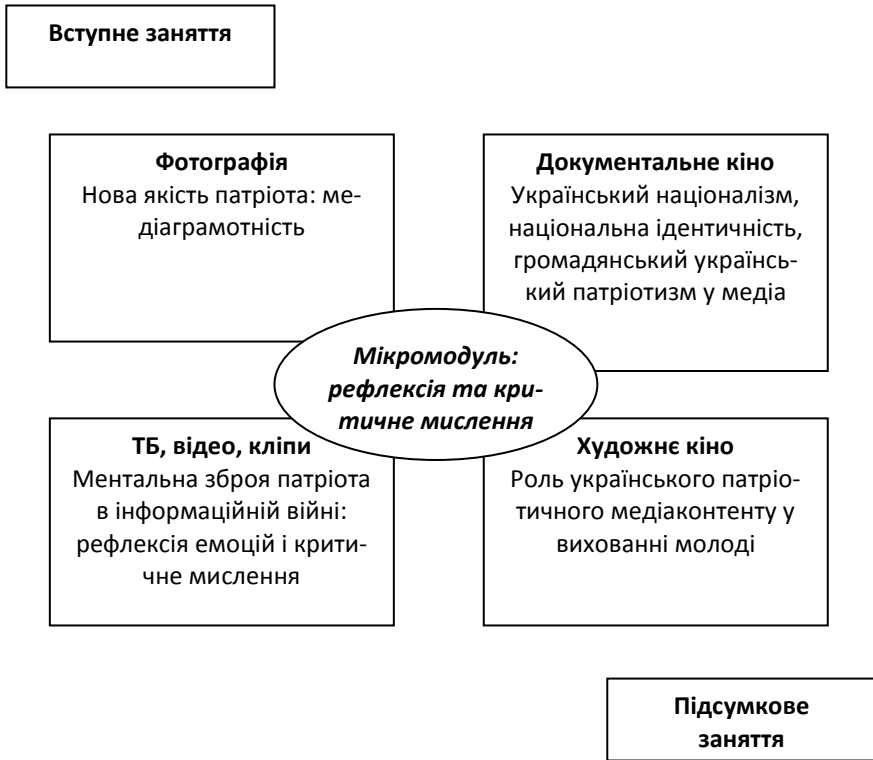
Вступне заняття

Фотографія
Нова якість патріота: медіаграмотність

Документальне кіно
Український націоналізм, національна ідентичність, громадянський український патріотизм у медіа

Мікромодуль: рефлексія та критичне мислення

ТБ, відео, кліпи
Ментальна зброя патріота в інформаційній війні: рефлексія емоцій і критичне мислення

Художнє кіно
Роль українського патріотичного медіаконтенту у вихованні молоді

Підсумкове заняття